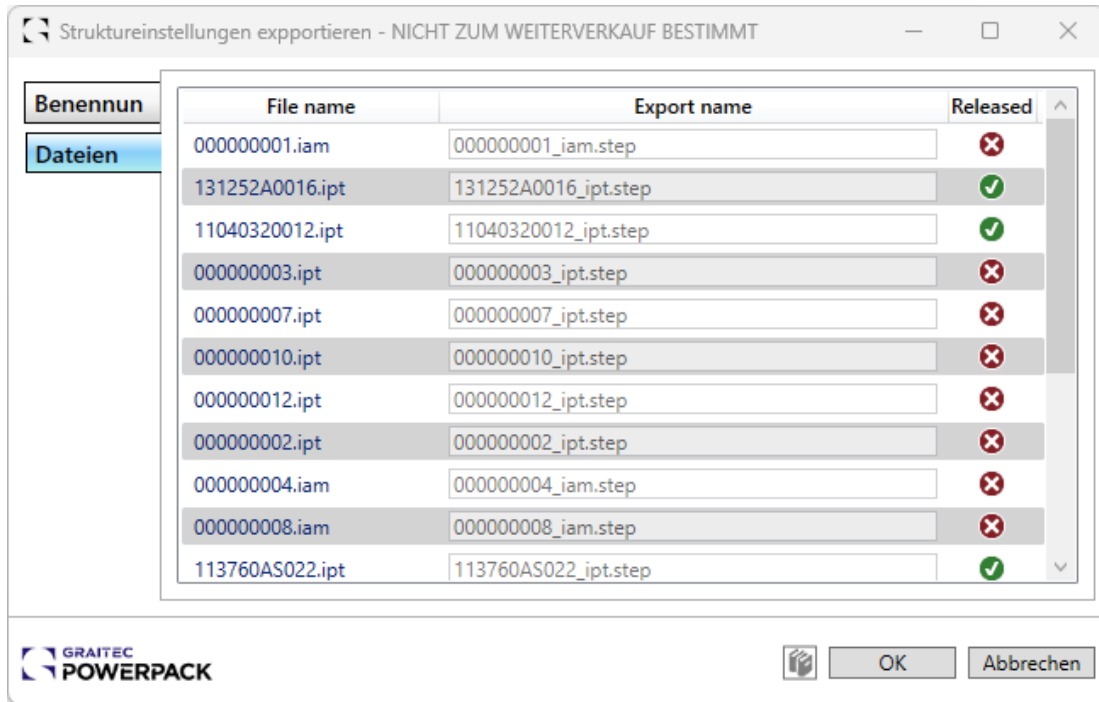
Struktureinstellungen expportieren - NICHT ZUM WEITERVERKAUF BESTIMMT

Benennun
Dateien

| File name | Export name | Released |
|---|---|---|
| 000000001.iam | 000000001_iam.step | |
| 131252A0016.ipt | 131252A0016_ipt.step | |
| 11040320012.ipt | 11040320012_ipt.step | |
| 000000003.ipt | 000000003_ipt.step | |
| 000000007.ipt | 000000007_ipt.step | |
| 000000010.ipt | 000000010_ipt.step | |
| 000000012.ipt | 000000012_ipt.step | |
| 000000002.ipt | 000000002_ipt.step | |
| 000000004.iam | 000000004_iam.step | |
| 000000008.iam | 000000008_iam.step | |
| 113760AS022.ipt | 113760AS022_ipt.step | |

GRAITEC POWERPACK

OK
Abbrechen